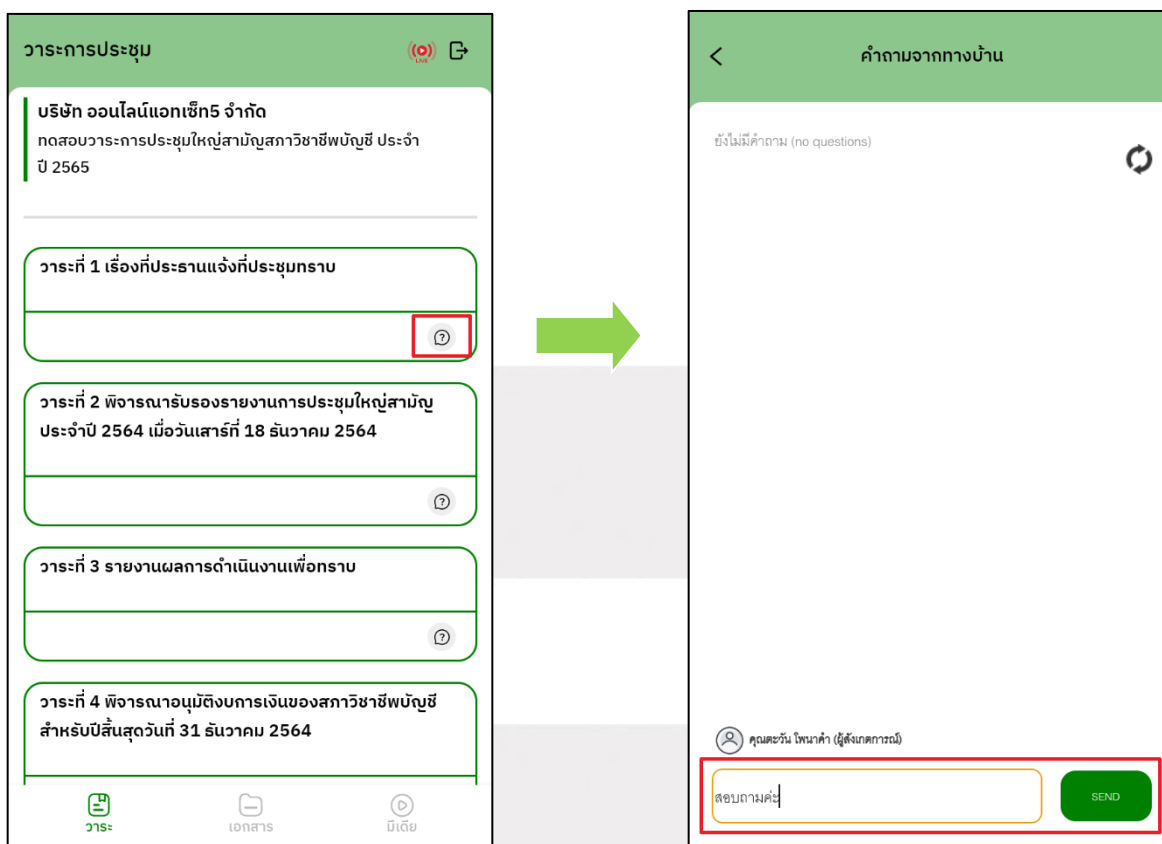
วาระการประชุม

LIVE

บริษัท ออนไลน์แอทเซ็ท5 จำกัด
ทดสอบวาระการประชุมใหญ่สามัญสภาวิชาชีพบัญชี ประจำปี 2565

วาระที่ 1 เรื่องที่ประธานแจ้งที่ประชุมทราบ

วาระที่ 2 พิจารณารับรองรายงานการประชุมใหญ่สามัญประจำปี 2564 เมื่อวันเสาร์ที่ 18 ธันวาคม 2564

วาระที่ 3 รายงานผลการดำเนินงานเพื่อทราบ

วาระที่ 4 พิจารณาอนุมัติงบการเงินของสภาวิชาชีพบัญชีสำหรับปีสิ้นสุดวันที่ 31 ธันวาคม 2564

วาระ เอกสาร มีเดีย

คำถามจากทางบ้าน

ยังไม่มีคำถาม (no questions)

คุณตะวัน โพนาค้ำ (ผู้สังเกตการณ์)

สอบถามค่ะ

SEND